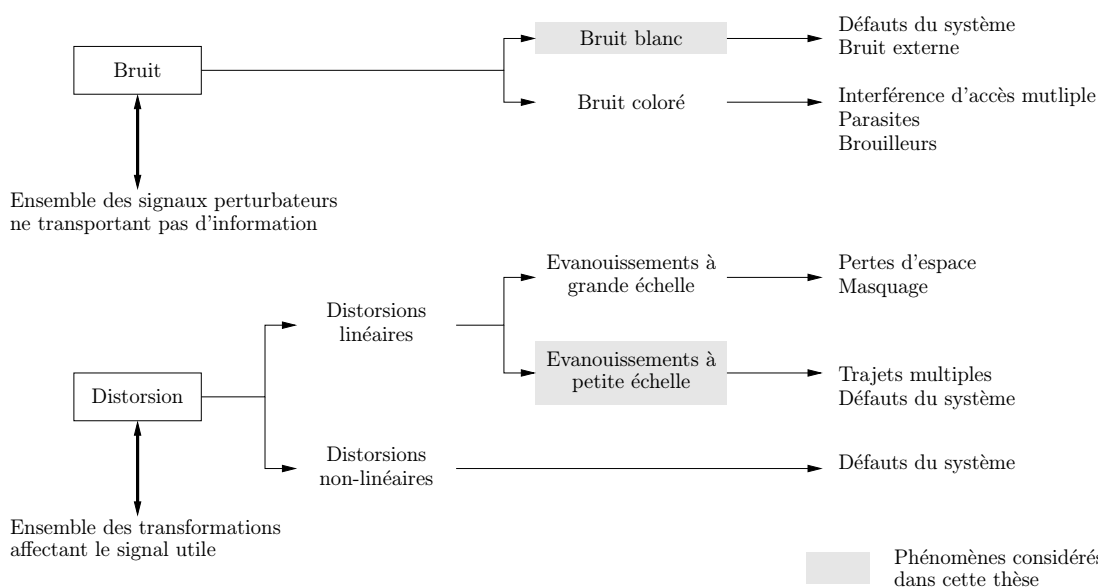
Bruit

Ensemble des signaux perturbateurs ne transportant pas d'information

Bruit blanc

Défauts du système
Bruit externe

Bruit coloré

Interférence d'accès mutliple
Parasites
Brouilleurs

Distorsion

Ensemble des transformations affectant le signal utile

Distorsions linéaires

Evanouissements à grande échelle

Pertes d'espace
Masquage

Evanouissements à petite échelle

Trajets multiples
Défauts du système

Distorsions non-linéaires

Défauts du système

Phénomènes considérés dans cette thèse